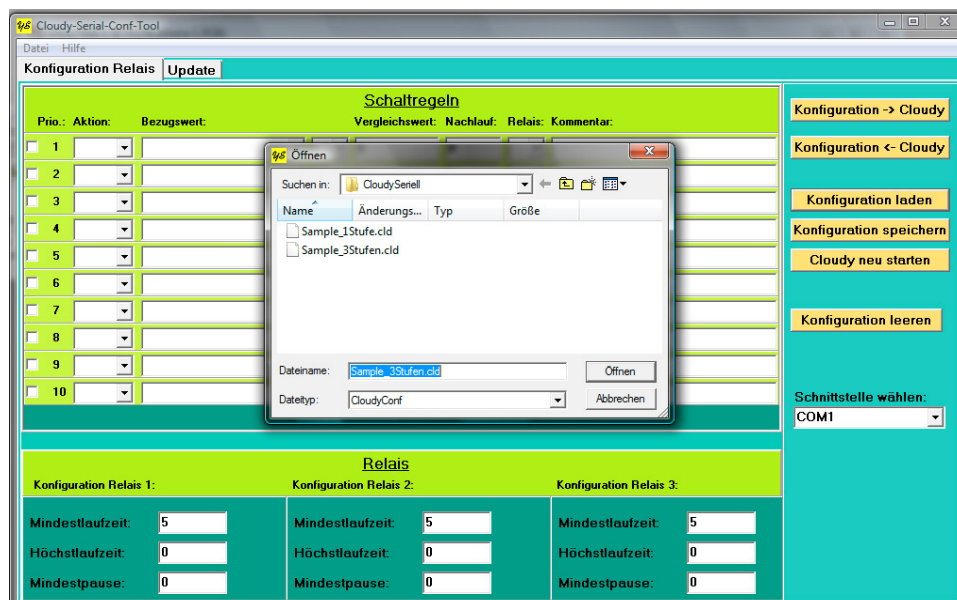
Cloudy-Serial-Conf-Tool

Datei Hilfe

Konfiguration Relais | Update

Schaltregeln

Prio.: Aktion: Bezugswert: Vergleichswert: Nachlauf: Relais: Kommentar:

1
2
3
4
5
6
7
8
9
10

Öffnen

Suchen in: CloudySeriell

Name | Änderungs... | Typ | Größe

Sample_1Stufe.cld
Sample_3Stufen.cld

Dateiname: Sample_3Stufen.cld
Öffnen

Dateityp: CloudyConf
Abbrechen

Konfiguration -> Cloudy
Konfiguration <- Cloudy
Konfiguration laden
Konfiguration speichern
Cloudy neu starten
Konfiguration leeren

Schnittstelle wählen:
COM1

Relais

Konfiguration Relais 1:
Mindestlaufzeit: 5
Höchstlaufzeit: 0
Mindestpause: 0

Konfiguration Relais 2:
Mindestlaufzeit: 5
Höchstlaufzeit: 0
Mindestpause: 0

Konfiguration Relais 3:
Mindestlaufzeit: 5
Höchstlaufzeit: 0
Mindestpause: 0